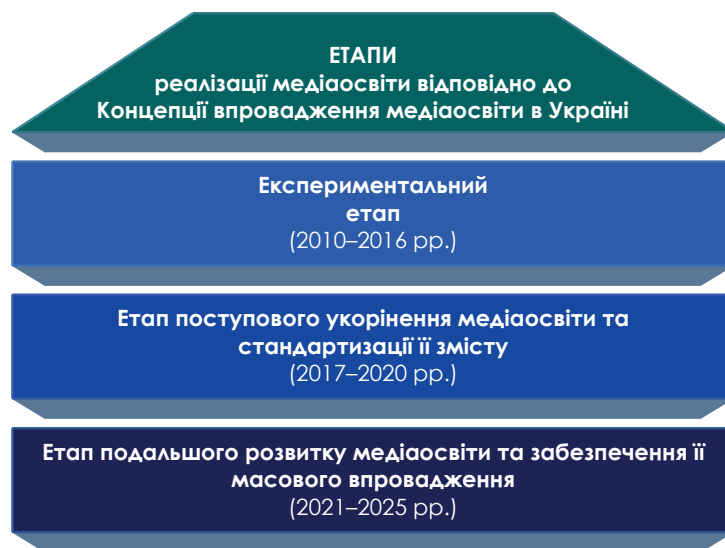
ЕТАПИ
реалізації медіаосвіти відповідно до Концепції впровадження медіаосвіти в Україні

Експериментальний етап
(2010–2016 рр.)

Етап поступового укорінення медіаосвіти та стандартизації її змісту
(2017–2020 рр.)

Етап подальшого розвитку медіаосвіти та забезпечення її масового впровадження
(2021–2025 рр.)